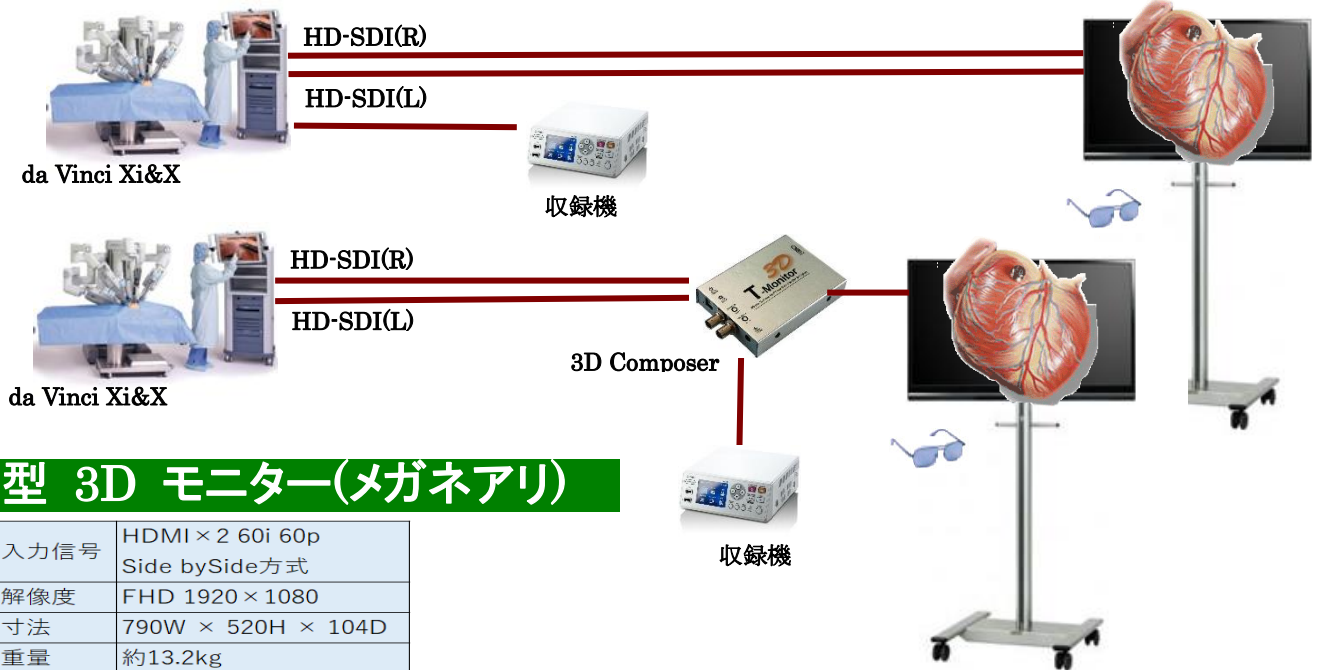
HD-SDI(R)

HD-SDI(L)

da Vinci Xi&X

収録機

HD-SDI(R)

HD-SDI(L)

3D
T-Monitor

3D Composer

da Vinci Xi&X

型 3D モニター(メガネアリ)

| 入力信号 | HDMI×2 60i 60p Side bySide方式 |
|---|---|
| 解像度 | FHD 1920×1080 |
| 寸法 | 790W × 520H × 104D |
| 重量 | 約13.2kg |

収録機